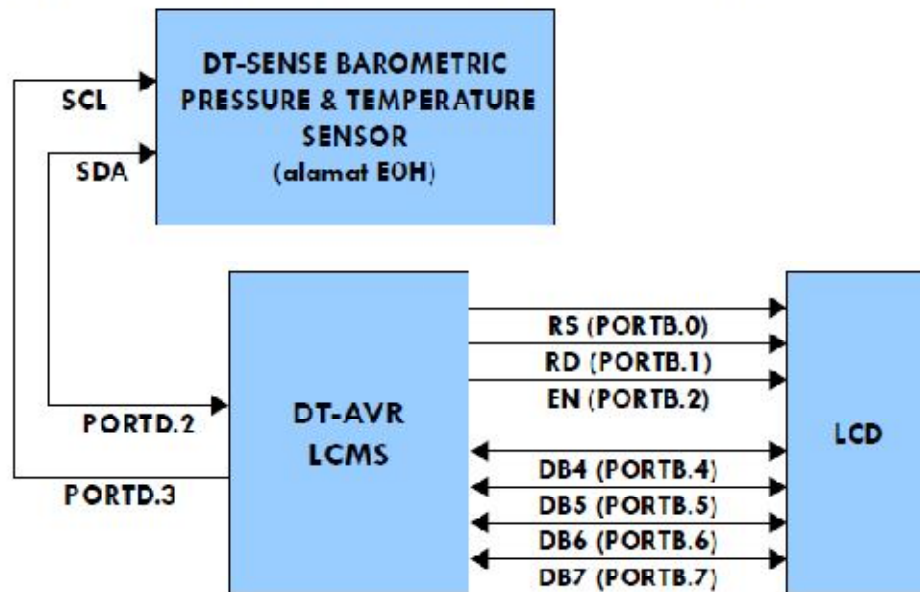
DT-SENSE BAROMETRIC PRESSURE & TEMPERATURE SENSOR (alamat E0H)

SCL

SDA

DT-AVR LCMS

PORTD.2

PORTD.3

RS (PORTB.0)

RD (PORTB.1)

EN (PORTB.2)

DB4 (PORTB.4)

DB5 (PORTB.5)

DB6 (PORTB.6)

DB7 (PORTB.7)

LCD